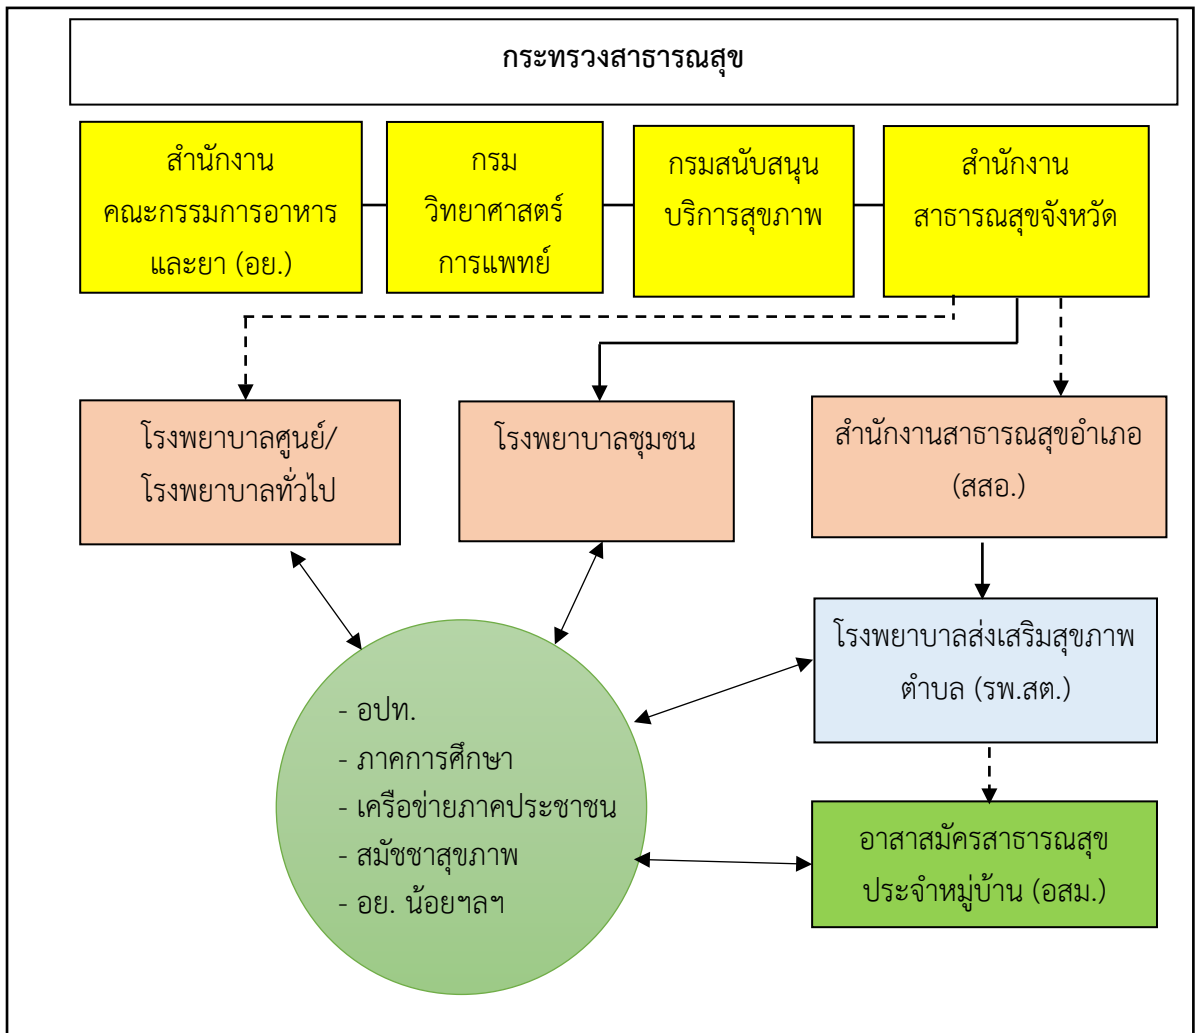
กระทรวงสาธารณสุข

สำนักงานคณะกรรมการอาหารและยา (อย.)

กรมวิทยาศาสตร์การแพทย์

กรมสนับสนุนบริการสุขภาพ

สำนักงานสาธารณสุขจังหวัด

โรงพยาบาลศูนย์/โรงพยาบาลทั่วไป

โรงพยาบาลชุมชน

สำนักงานสาธารณสุขอำเภอ (สสอ.)

โรงพยาบาลส่งเสริมสุขภาพตำบล (รพ.สต.)

- อปท.
- ภาคการศึกษา
- เครือข่ายภาคประชาชน
- สมัชชาสุขภาพ
- อย. น้อยฯลฯ

อาสาสมัครสาธารณสุขประจำหมู่บ้าน (อสม.)